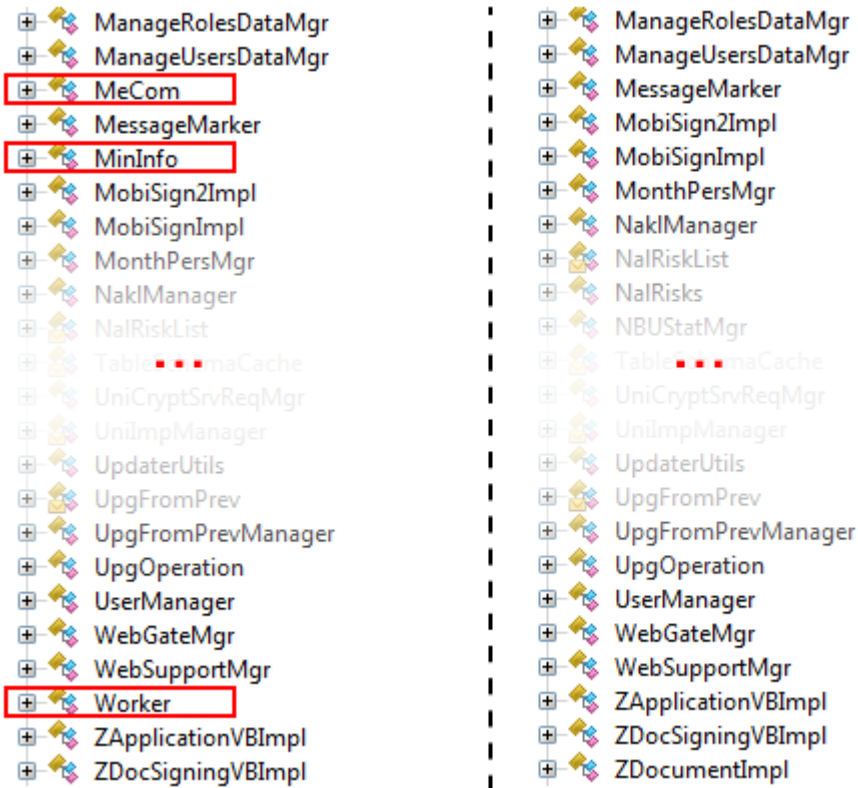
ManageRolesDataMgr
ManageUsersDataMgr
MeCom
MessageMarker
MinInfo
MobiSign2Impl
MobiSignImpl
MonthPersMgr
NaklManager
NalRiskList
Table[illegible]maCache
UniCryptSrvReqMgr
UniImpManager
UpdaterUtils
UpgFromPrev
UpgFromPrevManager
UpgOperation
UserManager
WebGateMgr
WebSupportMgr
Worker
ZApplicationVBImpl
ZDocSigningVBImpl

ManageRolesDataMgr
ManageUsersDataMgr
MessageMarker
MobiSign2Impl
MobiSignImpl
MonthPersMgr
NaklManager
NalRiskList
NalRisks
NBUStatMgr
Table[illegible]maCache
UniCryptSrvReqMgr
UniImpManager
UpdaterUtils
UpgFromPrev
UpgFromPrevManager
UpgOperation
UserManager
WebGateMgr
WebSupportMgr
ZApplicationVBImpl
ZDocSigningVBImpl
ZDocumentImpl